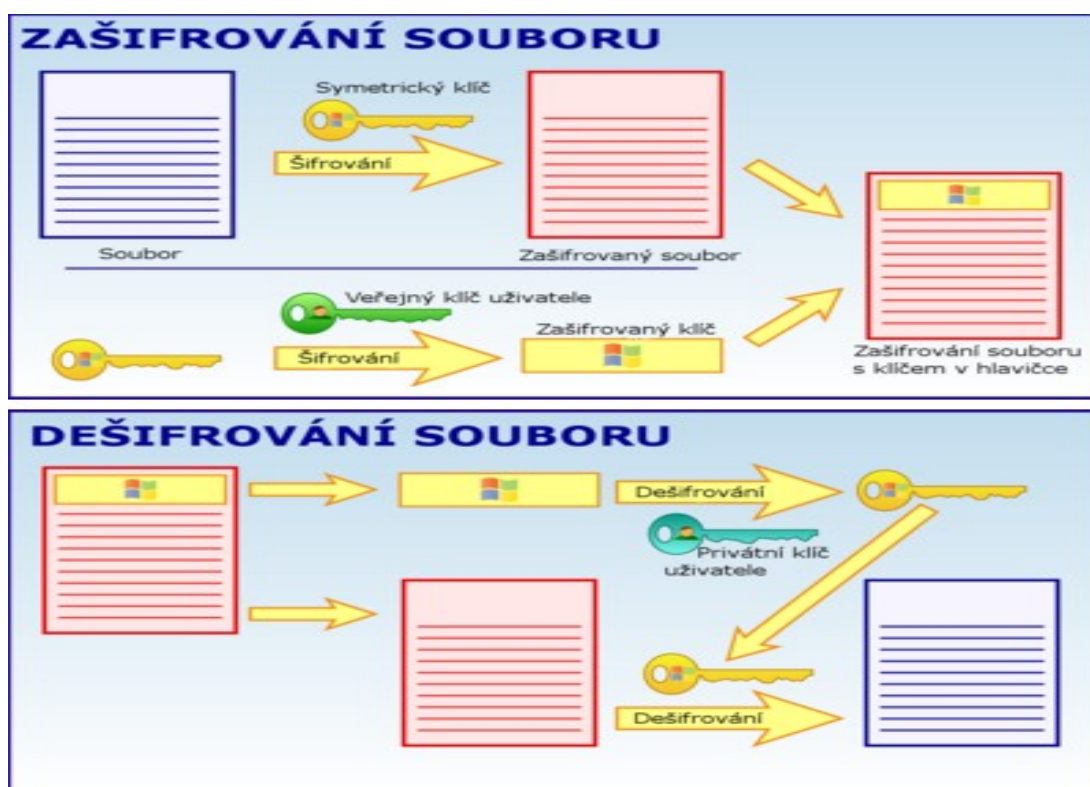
ZAŠIFROVÁNÍ SOUBORU

Symetrický klíč

Šifrování

Soubor

Zašifrovaný soubor

Veřejný klíč uživatele

Zašifrovaný klíč

Šifrování

Zašifrování souboru s klíčem v hlavičce

DEŠIFROVÁNÍ SOUBORU

Dešifrování

Privátní klíč uživatele

Dešifrování